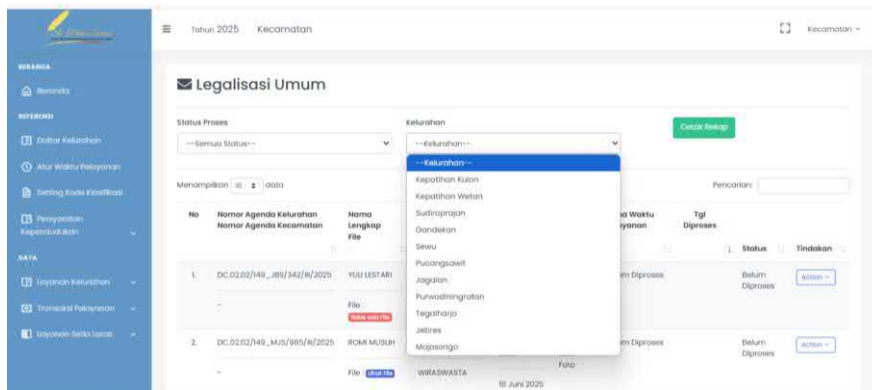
Tahun 2025 Kecamatan

Kecamatan

BERANDA
Beranda
REFERENSI
Daftar Kelurahan
Atur Waktu Pelayanan
Setting Kode Klasifikasi
Pelayanan Kependudukan
DATA
Layanan Kelurahan
Transaksi Pelayanan
Layanan Satu Lokasi

Legalisasi Umum

Status Proses
--Semua Status--

Kelurahan
--Kelurahan--

Cetak Rekap

Menampilkan 10 data

Pencarian:

--Kelurahan--
Kepatihan Kulon
Kepatihan Wetan
Sudiroprajan
Gandekan
Sewu
Pucangsawit
Jagalan
Purwodiningratan
Tegalharjo
Jebres
Mojosongo

| No | Nomor Agenda Kelurahan Nomor Agenda Kecamatan | Nama Lengkap File | | Waktu Layanan | Tgl Diproses | Status | Tindakan |
|---|---|---|---|---|---|---|---|
| 1. | DC.02.02/149_JBS/342/III/2025 | YULI LESTARI | | Diproses | | Belum Diproses | Action |
| | - | File: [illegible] | | | | | |
| 2. | DC.02.02/149_MJS/995/III/2025 | ROMI MUSUH | WIRASWASTA | Diproses | | Belum Diproses | Action |
| | - | File: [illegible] | Foto | 10 Juni 2025 | | | |